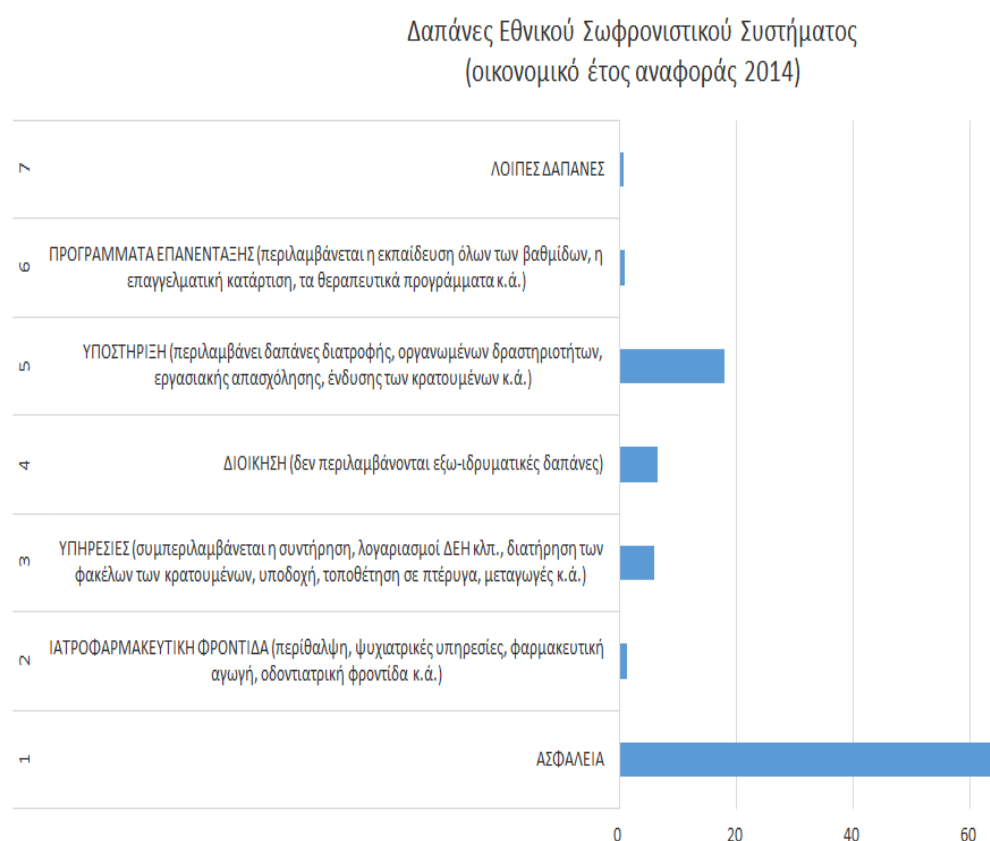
Δαπάνες Εθνικού Σωφρονιστικού Συστήματος
(οικονομικό έτος αναφοράς 2014)

7 ΛΟΙΠΕΣ ΔΑΠΑΝΕΣ

6 ΠΡΟΓΡΑΜΜΑΤΑ ΕΠΑΝΕΝΤΑΞΗΣ (περιλαμβάνεται η εκπαίδευση όλων των βαθμίδων, η επαγγελματική κατάρτιση, τα θεραπευτικά προγράμματα κ.ά.)

5 ΥΠΟΣΤΗΡΙΞΗ (περιλαμβάνει δαπάνες διατροφής, οργανωμένων δραστηριοτήτων, εργασιακής απασχόλησης, ένδυσης των κρατουμένων κ.ά.)

4 ΔΙΟΙΚΗΣΗ (δεν περιλαμβάνονται εξω-ιδρυματικές δαπάνες)

3 ΥΠΗΡΕΣΙΕΣ (συμπεριλαμβάνεται η συντήρηση, λογαριασμοί ΔΕΗ κλπ., διατήρηση των φακέλων των κρατουμένων, υποδοχή, τοποθέτηση σε πτέρυγα, μεταγωγές κ.ά.)

2 ΙΑΤΡΟΦΑΡΜΑΚΕΥΤΙΚΗ ΦΡΟΝΤΙΔΑ (περίθαλψη, ψυχιατρικές υπηρεσίες, φαρμακευτική αγωγή, οδοντιατρική φροντίδα κ.ά.)

1 ΑΣΦΑΛΕΙΑ

0 20 40 60